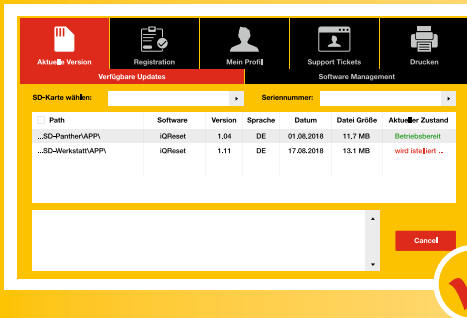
Aktuelle Version | Registration | Mein Profil | Support Tickets | Drucken

Verfügbare Updates | Software Management

SD-Karte wählen:

Seriennummer:

| Path | Software | Version | Sprache | Datum | Datei Größe | Aktueller Zustand |
|---|---|---|---|---|---|---|
| ...SD-Panther\APP\ | iQReset | 1.04 | DE | 01.08.2018 | 11.7 MB | Betriebsbereit |
| ...SD-Werkstatt\APP\ | iQReset | 1.11 | DE | 17.08.2018 | 13.1 MB | wird installiert ... |

Cancel